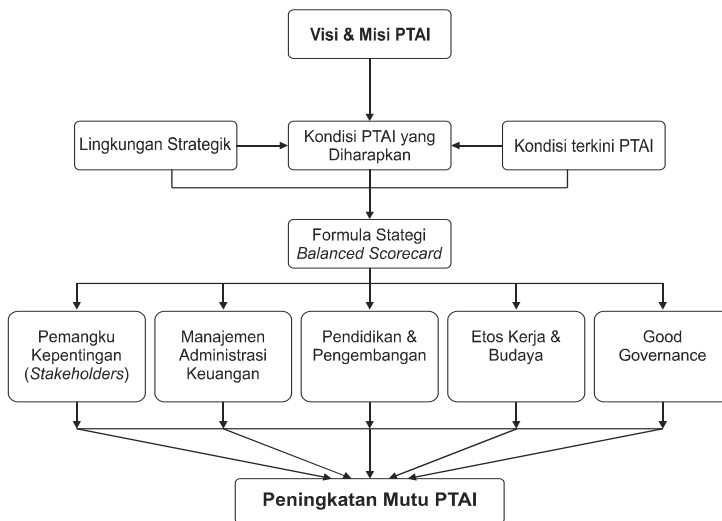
Visi & Misi PTAI

Lingkungan Strategik

Kondisi PTAI yang Diharapkan

Kondisi terkini PTAI

Formula Stategi *Balanced Scorecard*

Pemangku Kepentingan (*Stakeholders*)

Manajemen Administrasi Keuangan

Pendidikan & Pengembangan

Etos Kerja & Budaya

Good Governance

Peningkatan Mutu PTAI